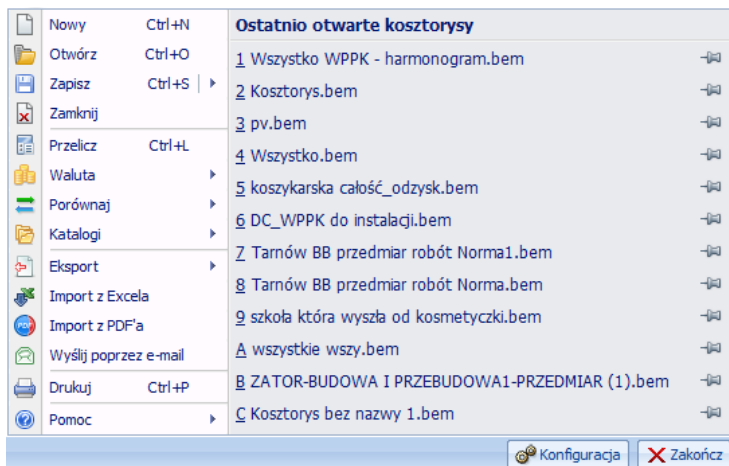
Nowy Ctrl+N
Otwórz Ctrl+O
Zapisz Ctrl+S
Zamknij
Przelicz Ctrl+L
Waluta
Porównaj
Katalogi
Eksport
Import z Excela
Import z PDF'a
Wyślij poprzez e-mail
Drukuj Ctrl+P
Pomoc

Ostatnio otwarte kosztorysy
1 Wszystko WPPK - harmonogram.bem
2 Kosztorys.bem
3 pv.bem
4 Wszystko.bem
5 koszykarska całość_odzysk.bem
6 DC_WPPK do instalacji.bem
7 Tarnów BB przedmiar robót Norma1.bem
8 Tarnów BB przedmiar robót Norma.bem
9 szkoła która wyszła od kosmetyczki.bem
A wszystkie wszy.bem
B ZATOR-BUDOWA I PRZEBUDOWA1-PRZEDMIAR (1).bem
C Kosztorys bez nazwy 1.bem

Konfiguracja
Zakończ